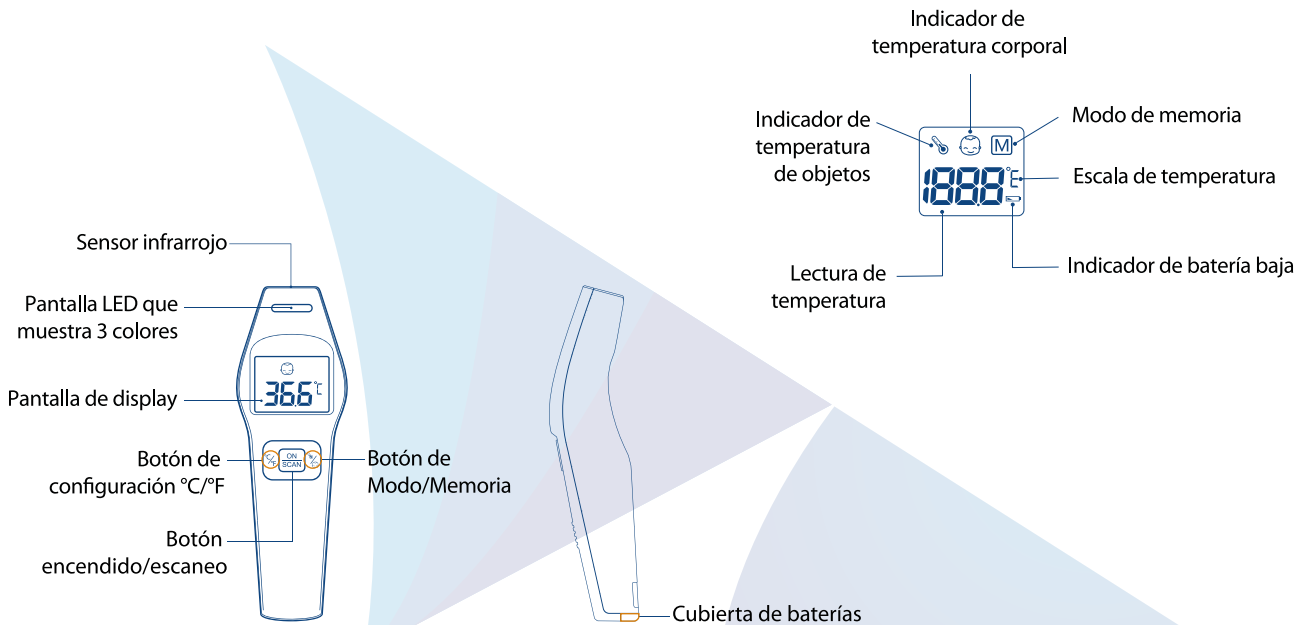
Indicador de temperatura corporal

Indicador de temperatura de objetos

M

Modo de memoria

188.8 °C

Escala de temperatura

Lectura de temperatura

Indicador de batería baja

Sensor infrarrojo

Pantalla LED que muestra 3 colores

Pantalla de display

36.6 °C

Botón de configuración °C/°F

ON SCAN

Botón de Modo/Memoria

Botón encendido/escaneo

Cubierta de baterías